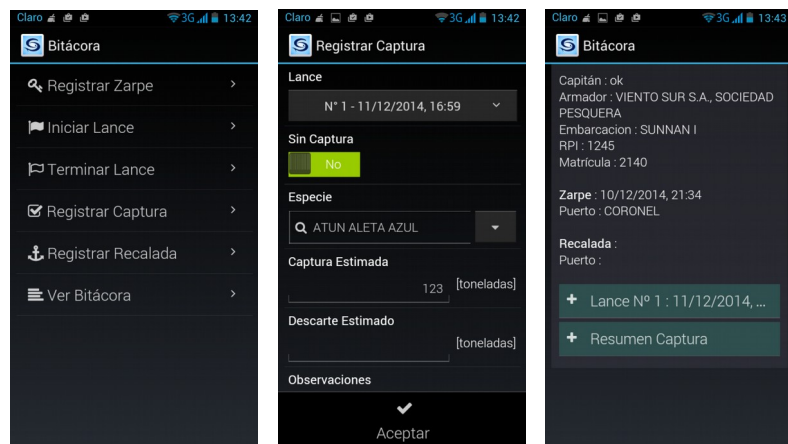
Claro 3G 13:42
Bitácora
Registrar Zarpe
Iniciar Lance
Terminar Lance
Registrar Captura
Registrar Recalada
Ver Bitácora

Claro 3G 13:42
Registrar Captura
Lance
N° 1 - 11/12/2014, 16:59
Sin Captura
No
Especie
ATUN ALETA AZUL
Captura Estimada
123 [toneladas]
Descarte Estimado
[toneladas]
Observaciones
Aceptar

Claro 3G 13:43
Bitácora
Capitán : ok
Armador : VIENTO SUR S.A., SOCIEDAD PESQUERA
Embarcacion : SUNNAN I
RPI : 1245
Matrícula : 2140

Zarpe : 10/12/2014, 21:34
Puerto : CORONEL

Recalada :
Puerto :

+ Lance Nº 1 : 11/12/2014, ...
+ Resumen Captura